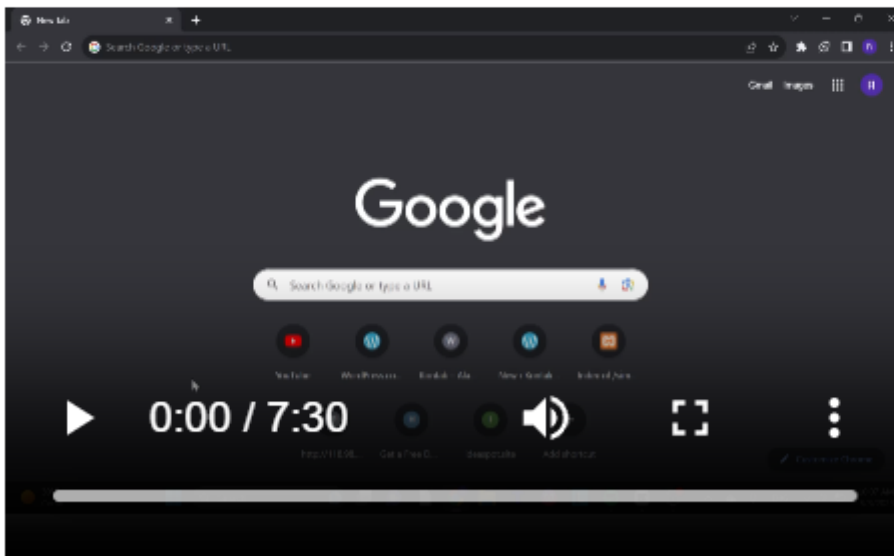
New tab

Search Google or type a URL

Gmail Images

Google

Search Google or type a URL

YouTube WordPress... Kodak - Ala... New - Kodak Index of /wo...

0:00 / 7:30

http://118.98... Get a Free D... dwaipoutie Add shortcut

Customize Chrome